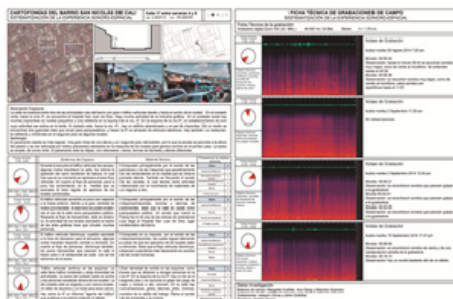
CARTOFONÍAS DEL BARRIO SAN NICOLÁS DE CALI
ESPACIALIZACIÓN DE LA EXPERIENCIA SONORO-ESPACIAL

FICHA TÉCNICA DE GRABACIONES DE CAMPO
ESPACIALIZACIÓN DE LA EXPERIENCIA SONORO-ESPACIAL

Ficha Técnica de la grabación

Notas de Grabación

Notas de Grabación

Notas de Grabación

Notas de Grabación

Datos Investigación

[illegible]